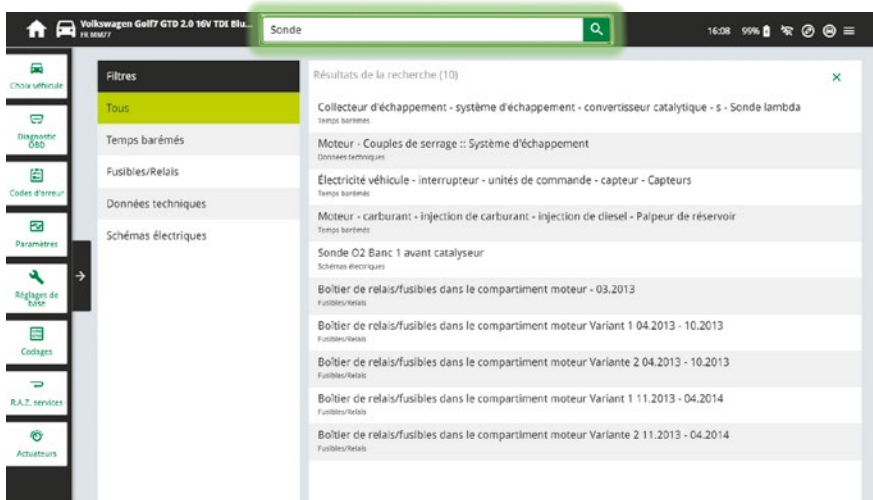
Volkswagen Golf7 GTD 2.0 16V TDI Blu...
FR MM77

Sonde

16:08 99%

Choix véhicule

Diagnostic OBD

Codes d'erreur

Paramètres

Réglages de base

Codages

R.A.Z. services

Actuateurs

Filtres

Tous

Temps barémés

Fusibles/Relais

Données techniques

Schémas électriques

Résultats de la recherche (10)

×

Collecteur d'échappement - système d'échappement - convertisseur catalytique - s - Sonde lambda
Temps barémés

Moteur - Couples de serrage :: Système d'échappement
Données techniques

Électricité véhicule - interrupteur - unités de commande - capteur - Capteurs
Temps barémés

Moteur - carburant - injection de carburant - injection de diesel - Palpeur de réservoir
Temps barémés

Sonde O2 Banc 1 avant catalyseur
Schémas électriques

Boîtier de relais/fusibles dans le compartiment moteur - 03.2013
Fusibles/Relais

Boîtier de relais/fusibles dans le compartiment moteur Variant 1 04.2013 - 10.2013
Fusibles/Relais

Boîtier de relais/fusibles dans le compartiment moteur Variante 2 04.2013 - 10.2013
Fusibles/Relais

Boîtier de relais/fusibles dans le compartiment moteur Variant 1 11.2013 - 04.2014
Fusibles/Relais

Boîtier de relais/fusibles dans le compartiment moteur Variante 2 11.2013 - 04.2014
Fusibles/Relais